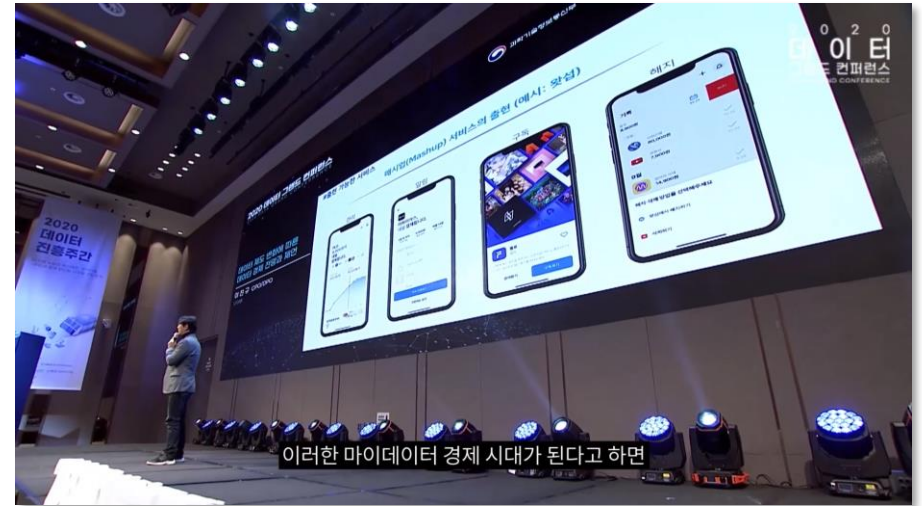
2 0 2 0
데 이 터
그랜드 컨퍼런스
GRAND CONFERENCE

과학기술정보통신부

2020 데이터 그랜드 컨퍼런스

데이터 활용 관점에 따른 데이터 경제 전망과 제언

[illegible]

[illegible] 가능한 서비스

매시업(Mashup) 서비스의 출현 (예시: 왓챠)

알림

구독

해지

2020
데이터
진흥주간

이러한 마이데이터 경제 시대가 된다고 하면